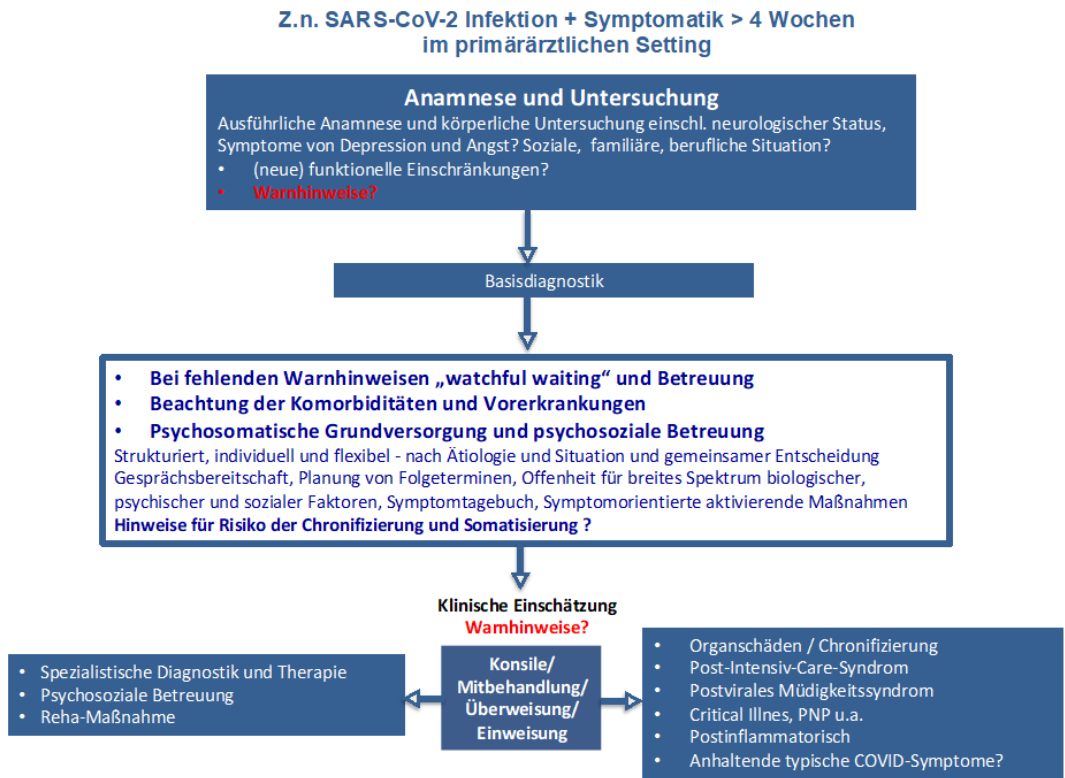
Z.n. SARS-CoV-2 Infektion + Symptomatik > 4 Wochen
im primärärztlichen Setting

Anamnese und Untersuchung
Ausführliche Anamnese und körperliche Untersuchung einschl. neurologischer Status, Symptome von Depression und Angst? Soziale, familiäre, berufliche Situation?
• (neue) funktionelle Einschränkungen?
• Warnhinweise?

Basisdiagnostik

• Bei fehlenden Warnhinweisen „watchful waiting" und Betreuung
• Beachtung der Komorbiditäten und Vorerkrankungen
• Psychosomatische Grundversorgung und psychosoziale Betreuung
Strukturiert, individuell und flexibel - nach Ätiologie und Situation und gemeinsamer Entscheidung Gesprächsbereitschaft, Planung von Folgeterminen, Offenheit für breites Spektrum biologischer, psychischer und sozialer Faktoren, Symptomtagebuch, Symptomorientierte aktivierende Maßnahmen
Hinweise für Risiko der Chronifizierung und Somatisierung ?

Klinische Einschätzung
Warnhinweise?

• Spezialistische Diagnostik und Therapie
• Psychosoziale Betreuung
• Reha-Maßnahme

Konsile/ Mitbehandlung/ Überweisung/ Einweisung

• Organschäden / Chronifizierung
• Post-Intensiv-Care-Syndrom
• Postvirales Müdigkeitssyndrom
• Critical Illnes, PNP u.a.
• Postinflammatorisch
• Anhaltende typische COVID-Symptome?